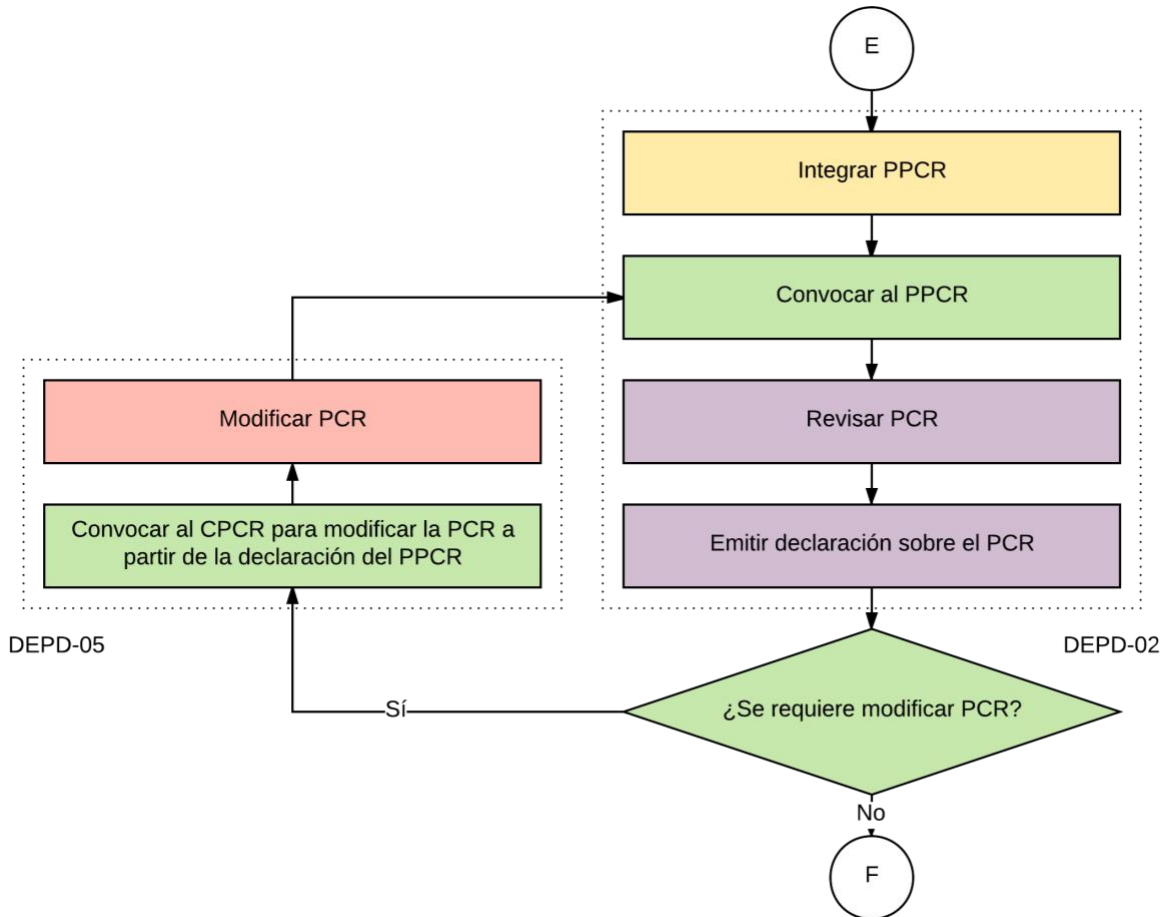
E

Integrar PPCR

Convocar al PPCR

Revisar PCR

Emitir declaración sobre el PCR

Modificar PCR

Convocar al CPCR para modificar la PCR a partir de la declaración del PPCR

DEPD-05

DEPD-02

¿Se requiere modificar PCR?

Sí

No

F